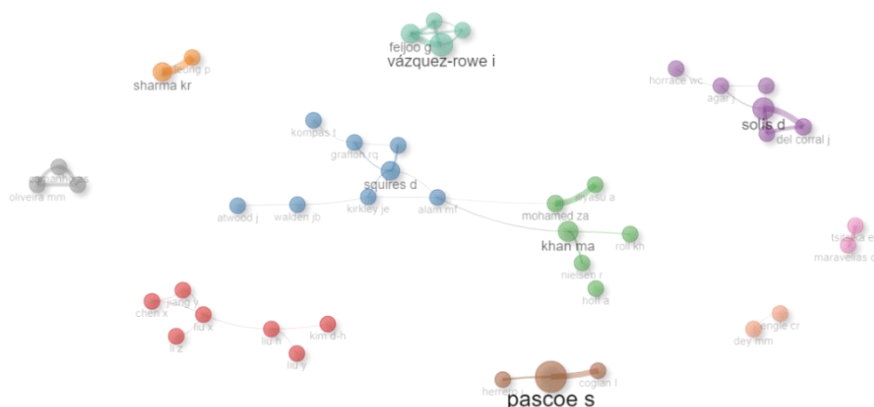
feijoo g
vázquez-rowe i
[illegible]ng p
sharma kr
horrace wc
agar j
solís d
del corral j
kompas t
grafton rq
squires d
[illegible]
oliveira mm
atwood j
walden jb
kirkley je
alam mf
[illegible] a
mohamed za
khan ma
roll kh
nielsen r
hoff a
tsi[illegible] e
maravelias c
chen x
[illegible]ang y
liu x
li z
liu h
kim d-h
liu y
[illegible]angle cr
dey mm
herrero i
coglan l
pascoe s